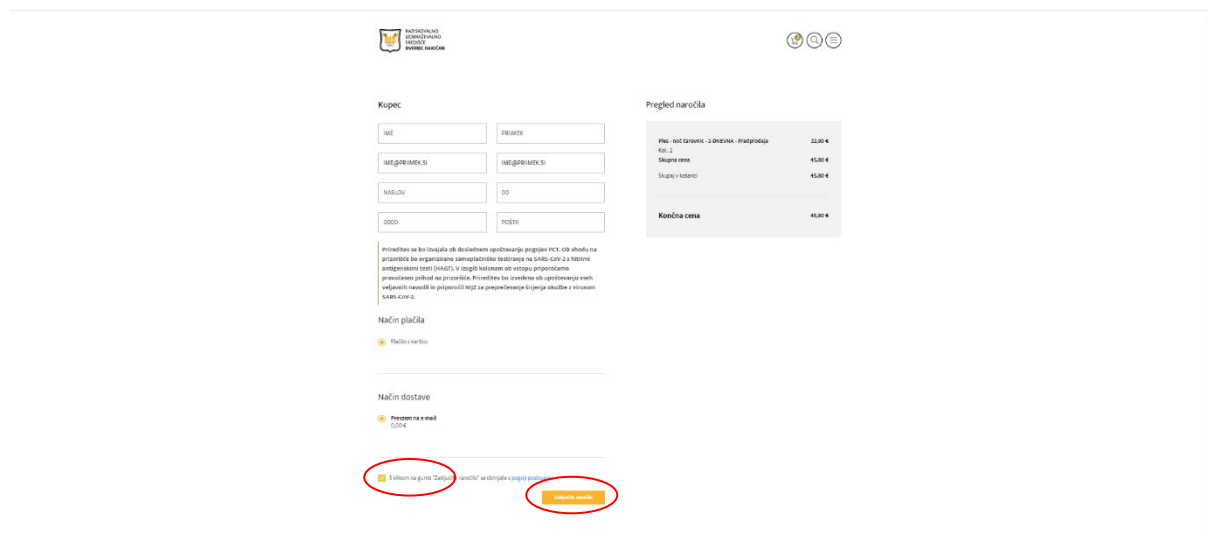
RAZISKOVALNO IZOBRAŽEVALNO SREDIŠČE DVOREC RAKIČAN

Kupec

IME

PRIIMEK

IME@PRIIMEK.SI

IME@PRIIMEK.SI

NASLOV

OD

0000

POŠTA

Prireditev se bo izvajala ob doslednem upoštevanju pogojev PCT. Ob vhodu na prizorišče bo organizirano samoplačniško testiranje na SARS-COV-2 s hitrimi antigenskimi testi (HAGT). V izogib kolonam ob vstopu priporočamo pravočasen prihod na prizorišče. Prireditev bo izvedena ob upoštevanju vseh veljavnih navodil in priporočil NIJZ za preprečevanje širjenja okužbe z virusom SARS-COV-2.

Način plačila

Plačilo s kartico

Način dostave

Prevzem na e-mail
0,00 €

S klikom na gumb "Zaključi naročilo" se strinjate s pogoji poslovanja

Zaključi naročilo

Pregled naročila

Ples - Noč čarovnic - 2-DNEVNA - Predprodaja 22,50 €
Kol.: 2
Skupna cena 45,00 €

Skupaj v košarici 45,00 €

Končna cena 45,00 €